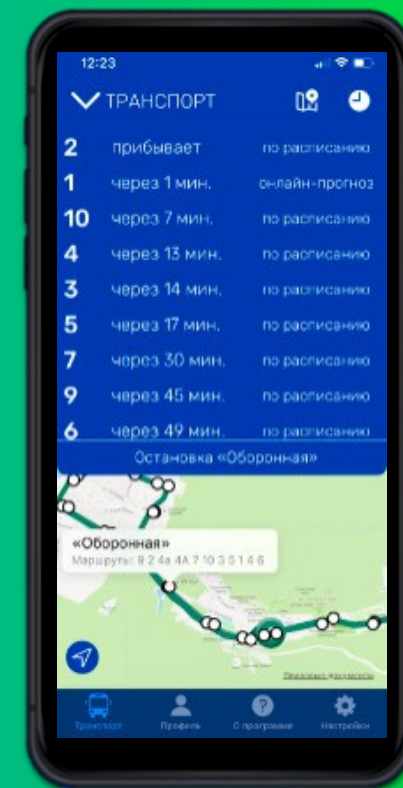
12:23

ТРАНСПОРТ

| | | |
|---|---|---|
| 2 | прибывает | по расписанию |
| 1 | через 1 мин. | онлайн-прогноз |
| 10 | через 7 мин. | по расписанию |
| 4 | через 13 мин. | по расписанию |
| 3 | через 14 мин. | по расписанию |
| 5 | через 17 мин. | по расписанию |
| 7 | через 30 мин. | по расписанию |
| 9 | через 45 мин. | по расписанию |
| 6 | через 49 мин. | по расписанию |

Остановка «Оборонная»

«Оборонная»
Маршруты: 9 2 4а 4А 7 10 3 5 1 4 6

Правовые документы

Транспорт Профиль О программе Настройки